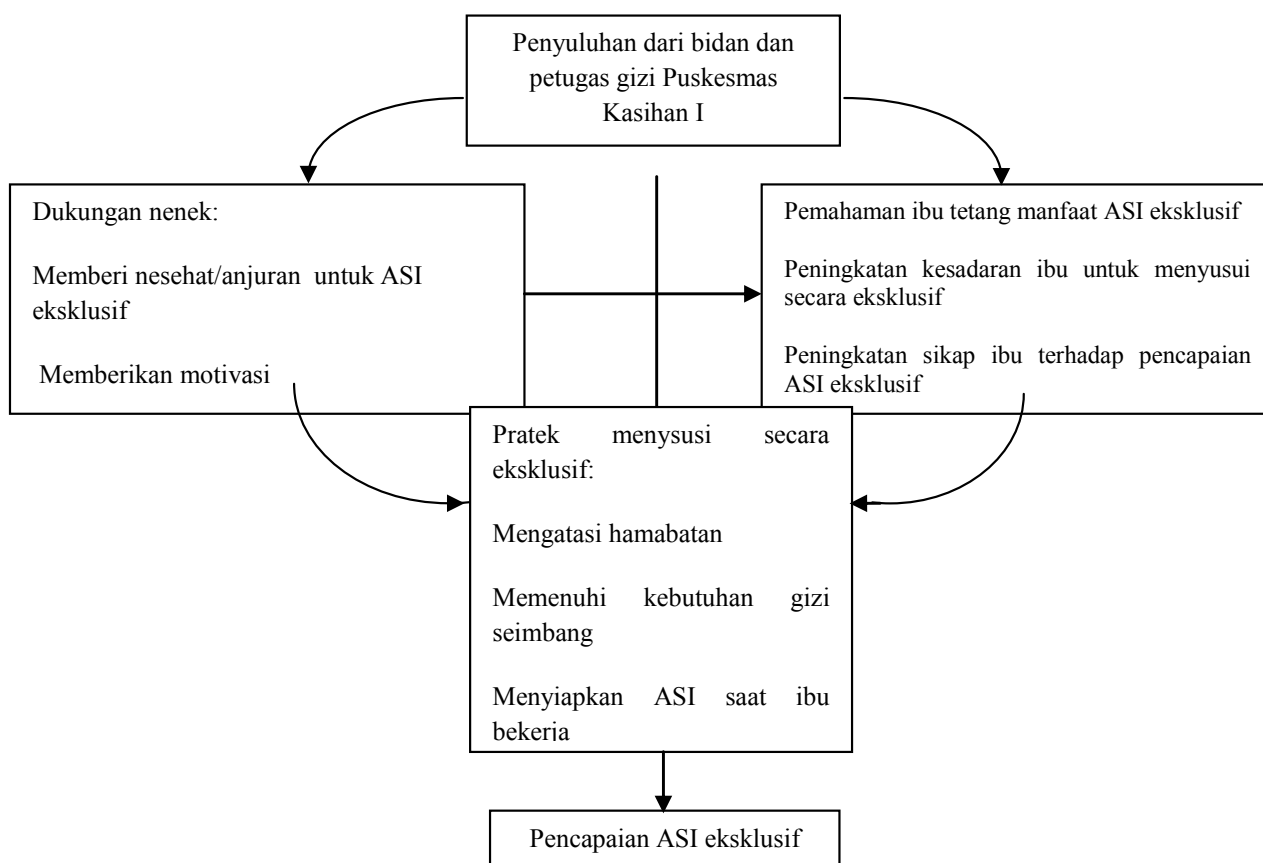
Penyuluhan dari bidan dan petugas gizi Puskesmas Kasihan I

Dukungan nenek:

Memberi nesehat/anjuran untuk ASI eksklusif

Memberikan motivasi

Pemahaman ibu tetang manfaat ASI eksklusif

Peningkatan kesadaran ibu untuk menyusui secara eksklusif

Peningkatan sikap ibu terhadap pencapaian ASI eksklusif

Pratek menysusi secara eksklusif:

Mengatasi hamabatan

Memenuhi kebutuhan gizi seimbang

Menyiapkan ASI saat ibu bekeria

Pencapaian ASI eksklusif